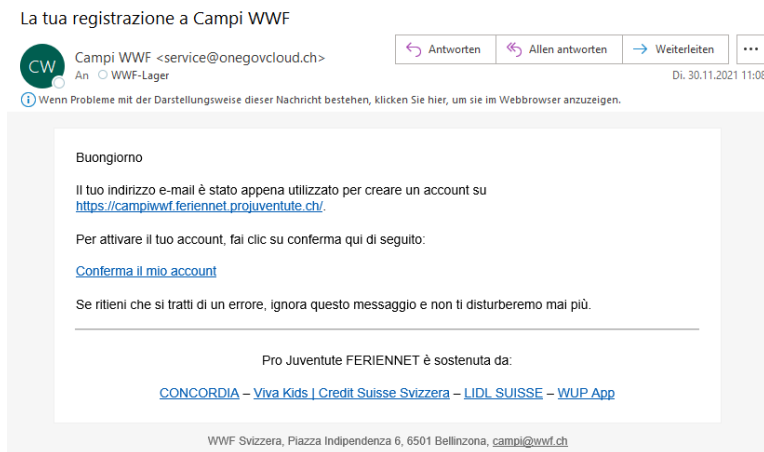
La tua registrazione a Campi WWF

CW

Campi WWF <service@onegovcloud.ch>

An WWF-Lager

Antworten | Allen antworten | Weiterleiten | ···

Di. 30.11.2021 11:08

Wenn Probleme mit der Darstellungsweise dieser Nachricht bestehen, klicken Sie hier, um sie im Webbrowser anzuzeigen.

Buongiorno

Il tuo indirizzo e-mail è stato appena utilizzato per creare un account su https://campiwwf.feriennet.projuventute.ch/.

Per attivare il tuo account, fai clic su conferma qui di seguito:

Conferma il mio account

Se ritieni che si tratti di un errore, ignora questo messaggio e non ti disturberemo mai più.

Pro Juventute FERIENNET è sostenuta da:

CONCORDIA – Viva Kids | Credit Suisse Svizzera – LIDL SUISSE – WUP App

WWF Svizzera, Piazza Indipendenza 6, 6501 Bellinzona, campi@wwf.ch